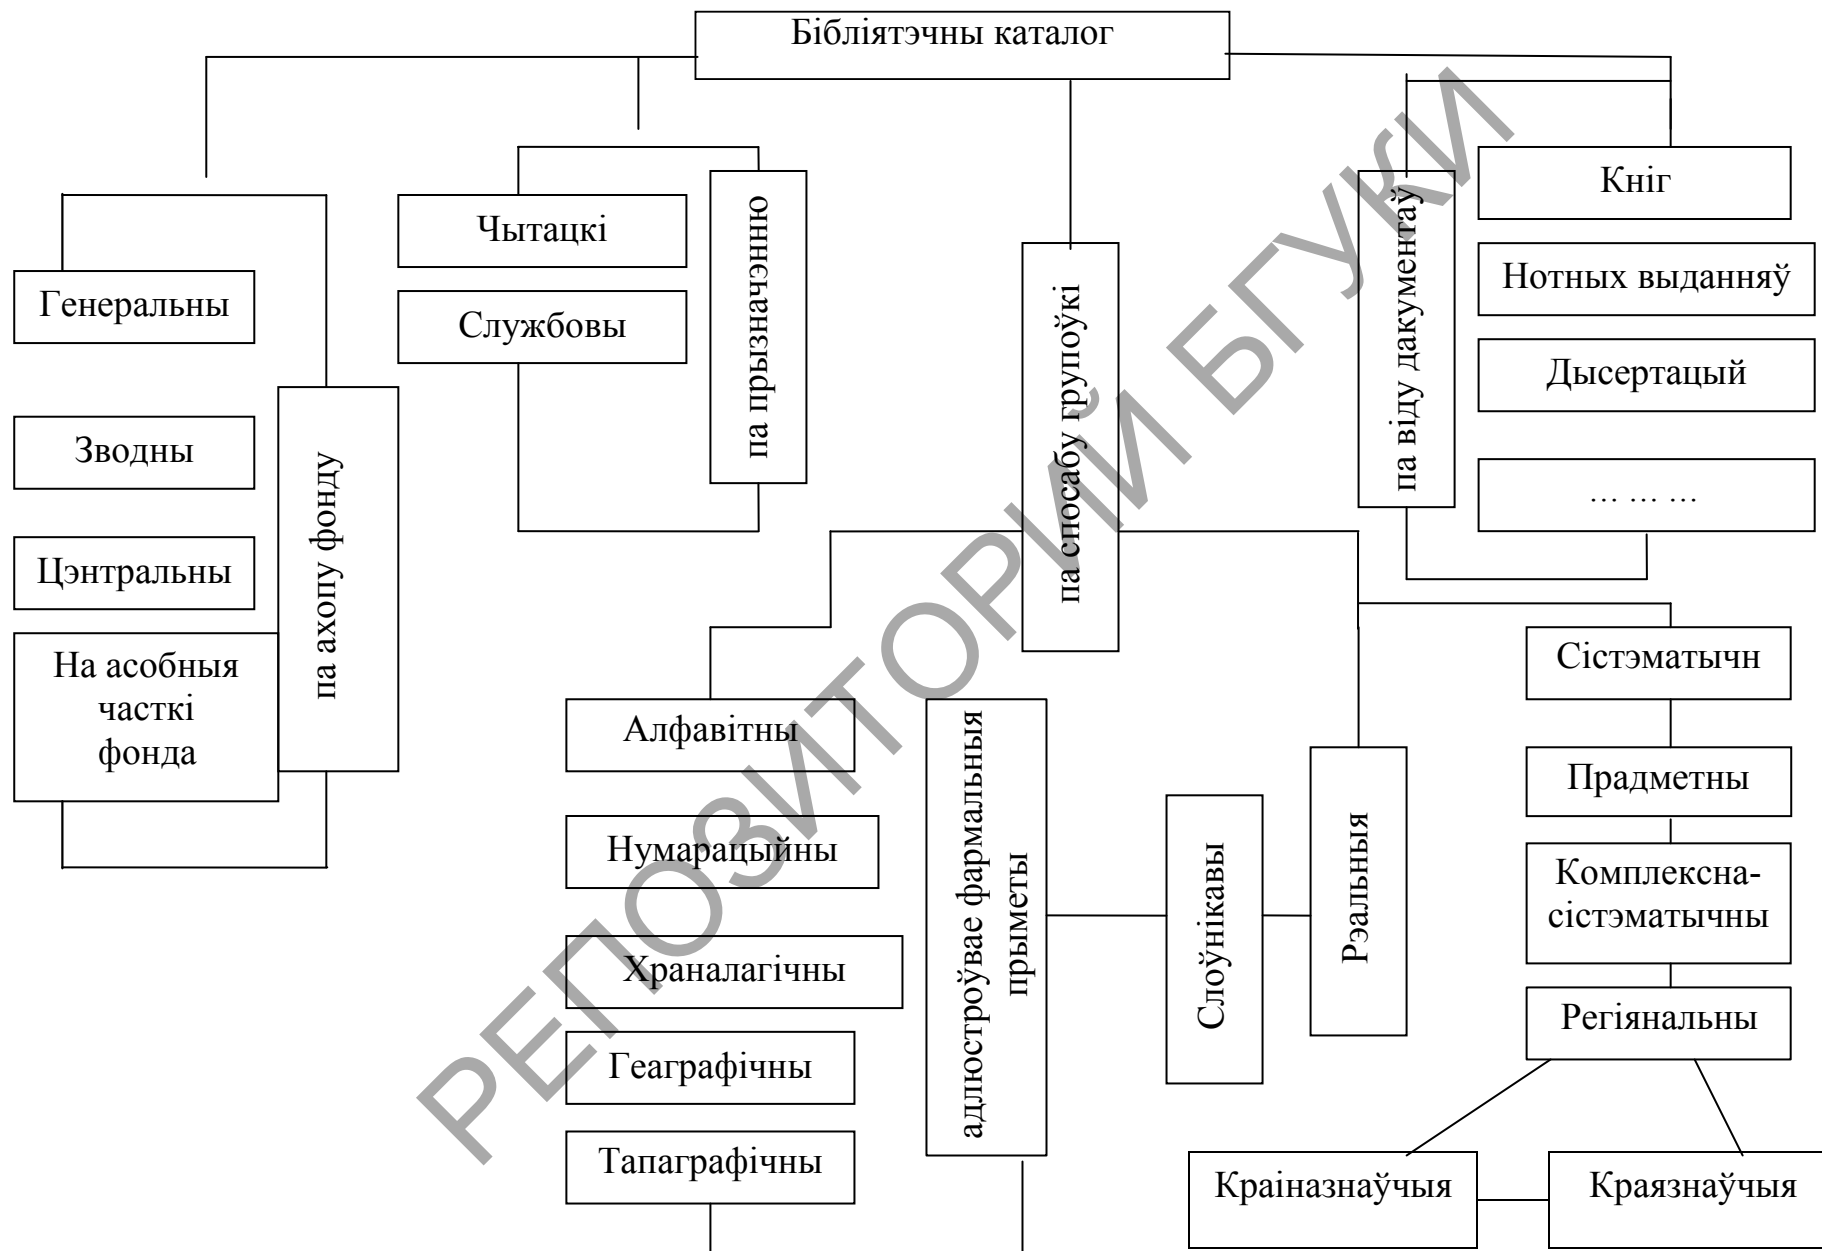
Бібліятэчны каталог

Генеральны

Зводны

Цэнтральны

На асобныя часткі фонда

па ахопу фонду

Чытацкі

Службовы

па прызначэнню

па спосабу групоўкі

па віду дакументаў

Кніг

Нотных выданняў

Дысертацый

… … …

Алфавітны

Нумарацыйны

Храналагічны

Геаграфічны

Тапаграфічны

адлюстроўвае фармальныя прыметы

Слоўнікавы

Рэальныя

Сістэматычн

Прадметны

Комплексна-сістэматычны

Регіянальны

Краіназнаўчыя

Краязнаўчыя

РЕПОЗИТОРИЙ БГУКИ